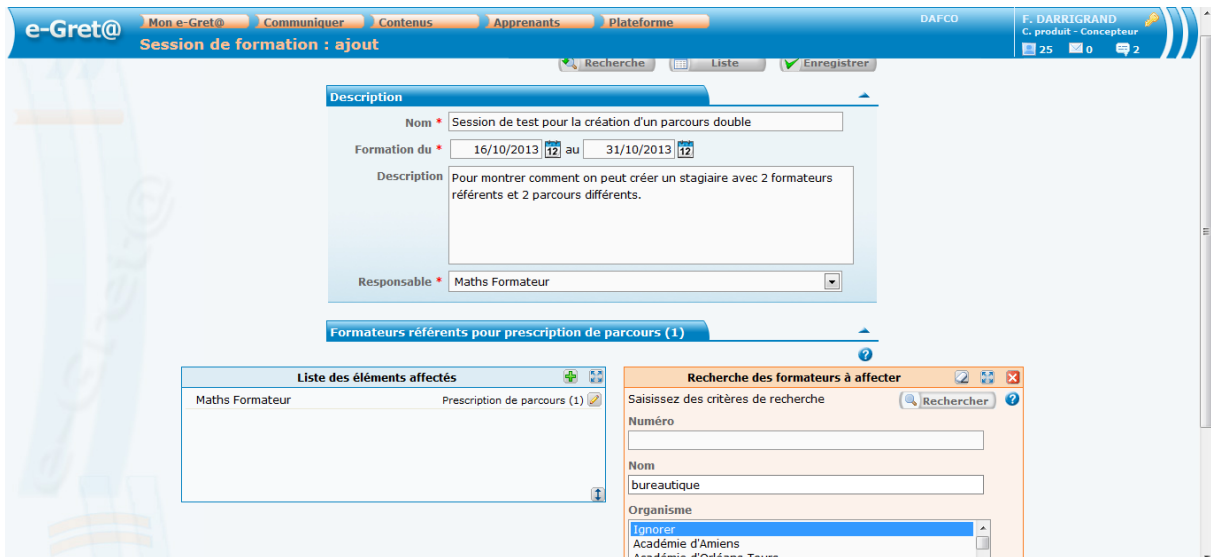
e-Gret@

Mon e-Gret@ Communiquer Contenus Apprenants Plateforme

Session de formation : ajout

DAFCO

F. DARRIGRAND
C. produit - Concepteur
25 0 2

Recherche Liste Enregistrer

Description

Nom * Session de test pour la création d'un parcours double

Formation du * 16/10/2013 au 31/10/2013

Description Pour montrer comment on peut créer un stagiaire avec 2 formateurs référents et 2 parcours différents.

Responsable * Maths Formateur

Formateurs référents pour prescription de parcours (1)

Liste des éléments affectés

Maths Formateur Prescription de parcours (1)

Recherche des formateurs à affecter

Saisissez des critères de recherche Rechercher

Numéro

Nom
bureautique

Organisme
Ignorer
Académie d'Amiens
Académie d'Orléans-Tours